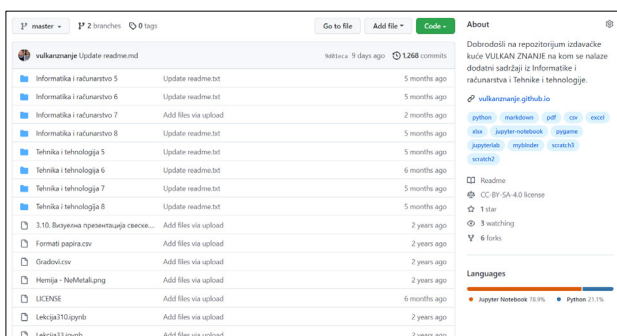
master 2 branches 0 tags

Go to file Add file Code

vulkanznanje Update readme.md 9d8leca 9 days ago 1,268 commits

| | | |
|---|---|---|
| Informatika i računarstvo 5 | Update readme.txt | 5 months ago |
| Informatika i računarstvo 6 | Update readme.txt | 5 months ago |
| Informatika i računarstvo 7 | Add files via upload | 2 months ago |
| Informatika i računarstvo 8 | Update readme.txt | 5 months ago |
| Tehnika i tehnologija 5 | Update readme.txt | 5 months ago |
| Tehnika i tehnologija 6 | Update readme.txt | 6 months ago |
| Tehnika i tehnologija 7 | Update readme.txt | 5 months ago |
| Tehnika i tehnologija 8 | Update readme.txt | 5 months ago |
| 3.10. Визуелна презентација свеске... | Add files via upload | 2 years ago |
| Formati papira.csv | Add files via upload | 2 years ago |
| Gradovi.csv | Add files via upload | 2 years ago |
| Hemija - NeMetali.png | Add files via upload | 2 years ago |
| LICENSE | Add files via upload | 6 months ago |
| Lekcija310.ipynb | Add files via upload | 2 years ago |
| Lekcija33.ipynb | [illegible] | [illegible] |

About

Dobrodošli na repozitorijum izdavačke kuće VULKAN ZNANJE na kom se nalaze dodatni sadržaji iz Informatike i računarstva i Tehnike i tehnologije.

vulkanznanje.github.io

python markdown pdf csv excel xlsx jupyter-notebook pygame jupyterlab mybinder scratch3 scratch2

Readme
CC-BY-SA-4.0 license
1 star
3 watching
6 forks

Languages

Jupyter Notebook 78.9% Python 21.1%